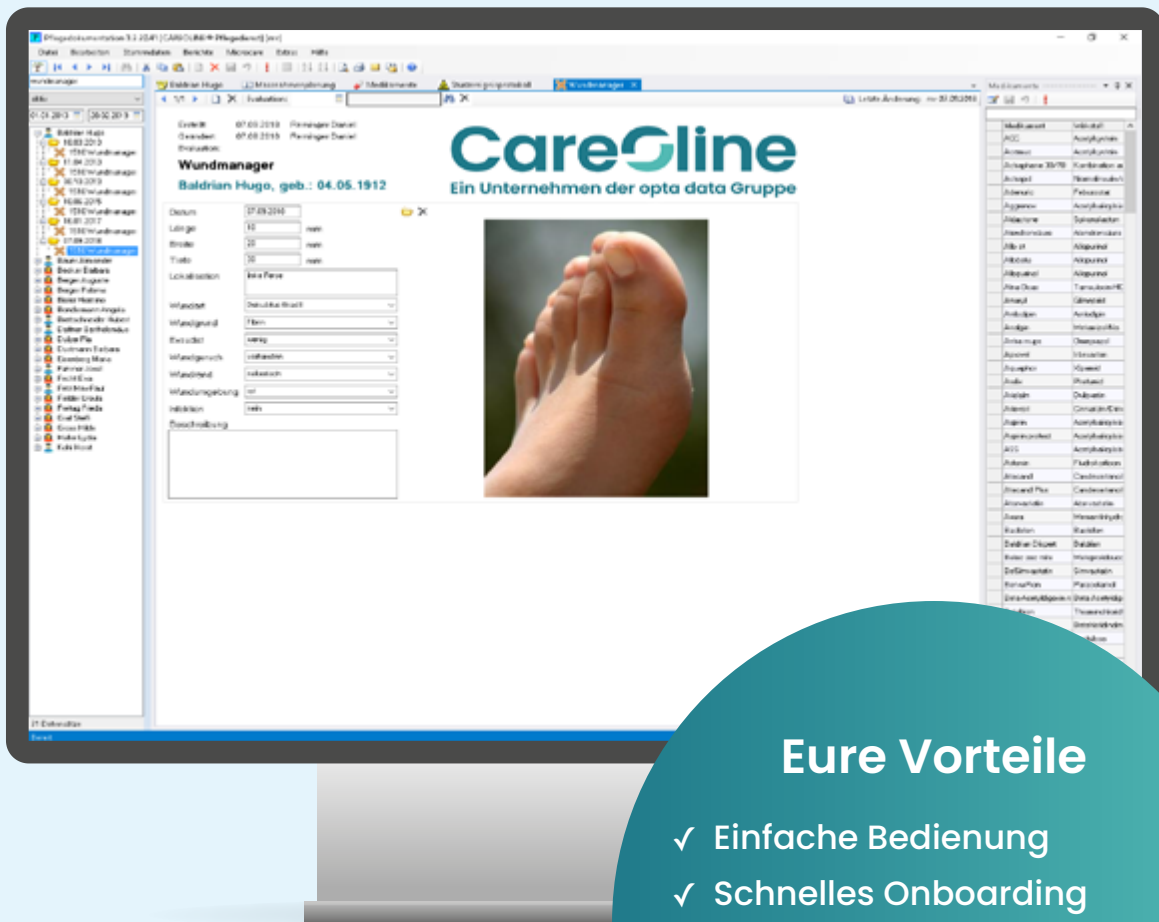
Pflegedokumentation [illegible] [CARELINE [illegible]]

Datei Bearbeiten Stammdaten Berichte Microcare Extras Hilfe

wundmanager

Baldrian Hugo

Wundmanager

Medikamente

Evaluation

Letzte Änderung: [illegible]

Erstellt: 07.08.2018 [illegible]
Geändert: 07.08.2018 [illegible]
Evaluation:

Wundmanager

Baldrian Hugo, geb.: 04.05.1912

CareOline
Ein Unternehmen der opta data Gruppe

Datum 07.08.2018
Länge 10 mm
Breite 20 mm
Tiefe 30 mm
Lokalisation linke Ferse
Wundart
Wundgrund Fibrin
Exsudat wenig
Wundgeruch
Wundrand
Wundumgebung
Infektion
Beschreibung

Eure Vorteile

✓ Einfache Bedienung

✓ Schnelles Onboarding